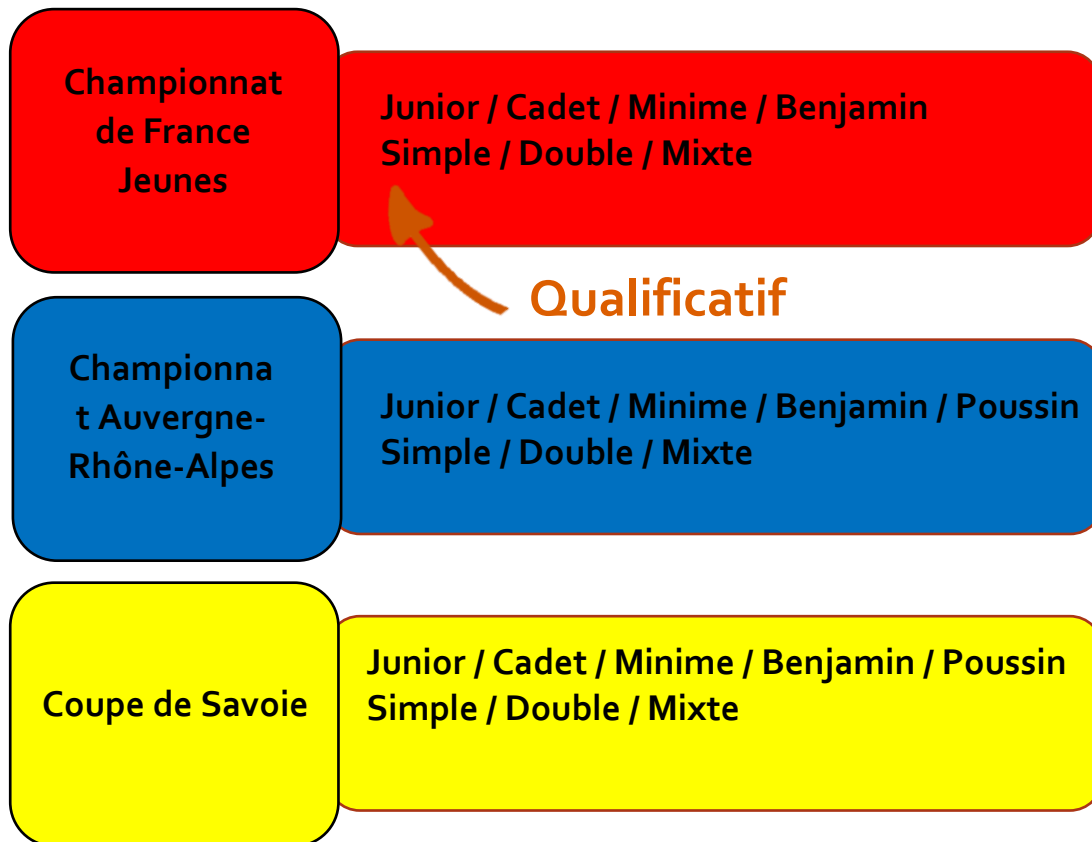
Championnat de France Jeunes

Junior / Cadet / Minime / Benjamin
Simple / Double / Mixte

Qualificatif

Championnat Auvergne-Rhône-Alpes

Junior / Cadet / Minime / Benjamin / Poussin
Simple / Double / Mixte

Coupe de Savoie

Junior / Cadet / Minime / Benjamin / Poussin
Simple / Double / Mixte